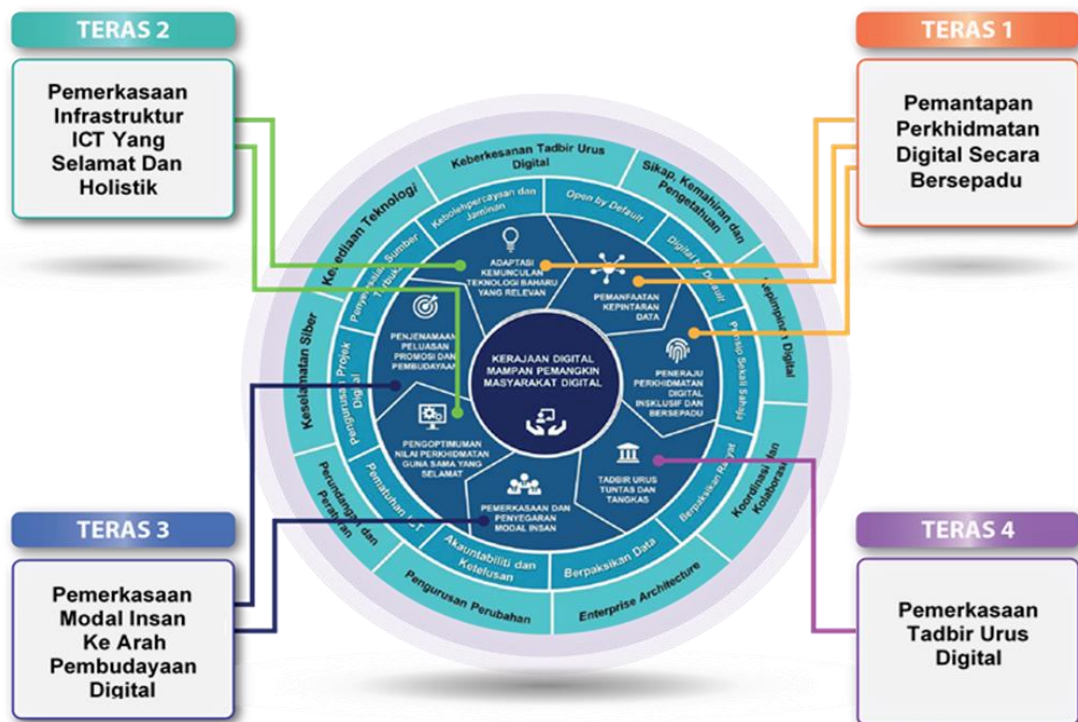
TERAS 2

Pemerkasaan Infrastruktur ICT Yang Selamat Dan Holistik

TERAS 1

Pemantapan Perkhidmatan Digital Secara Bersepadu

Keberkesanan Tadbir Urus Digital

Sikap, Kemahiran dan Pengetahuan

Kebolehpercayaan dan Jaminan

Open by Default

Digital by Default

Kesediaan Teknologi

Penyelesaian Sumber Terbuka

Kepimpinan Digital

Prinsip Sekali Sahaja

Keselamatan Siber

Pengurusan Projek Digital

ADAPTASI KEMUNCULAN TEKNOLOGI BAHARU YANG RELEVAN

PEMANFAATAN KEPINTARAN DATA

PENJENAMAAN PELUASAN PROMOSI DAN PEMBUDAYAAN

KERAJAAN DIGITAL MAMPAN PEMANGKIN MASYARAKAT DIGITAL

PENERAJU PERKHIDMATAN DIGITAL INKLUSIF DAN BERSEPADU

PENGOPTIMUMAN NILAI PERKHIDMATAN GUNA SAMA YANG SELAMAT

TADBIR URUS TUNTAS DAN TANGKAS

PEMERKASAAN DAN PENYEGARAN MODAL INSAN

Perundangan dan Peraturan

Pematuhan ICT

Berpaksikan Rakyat

Koordinasi dan Kolaborasi

Akauntabiliti dan Ketelusan

Berpaksikan Data

Pengurusan Perubahan

Enterprise Architecture

TERAS 3

Pemerkasaan Modal Insan Ke Arah Pembudayaan Digital

TERAS 4

Pemerkasaan Tadbir Urus Digital